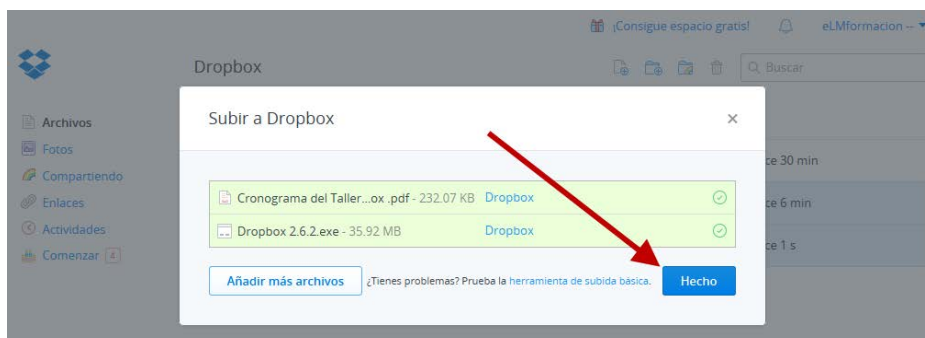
¡Consigue espacio gratis!

eLMformacion

Dropbox

Buscar

Archivos
Fotos
Compartiendo
Enlaces
Actividades
Comenzar 4

ce 30 min
ce 6 min
ce 1 s

Subir a Dropbox

×

Cronograma del Taller...ox .pdf - 232.07 KB Dropbox
Dropbox 2.6.2.exe - 35.92 MB Dropbox

Añadir más archivos

¿Tienes problemas? Prueba la herramienta de subida básica.

Hecho